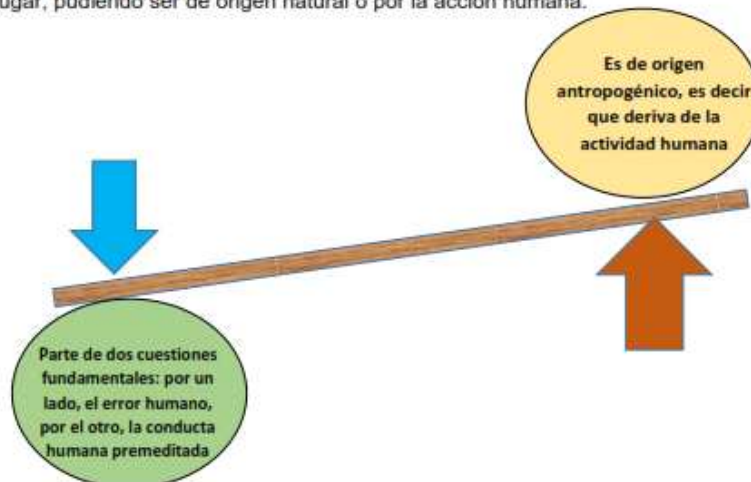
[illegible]ugar, pudiendo ser de origen natural o por la acción humana.

Es de origen antropogénico, es decir que deriva de la actividad humana

Parte de dos cuestiones fundamentales: por un lado, el error humano, por el otro, la conducta humana premeditada